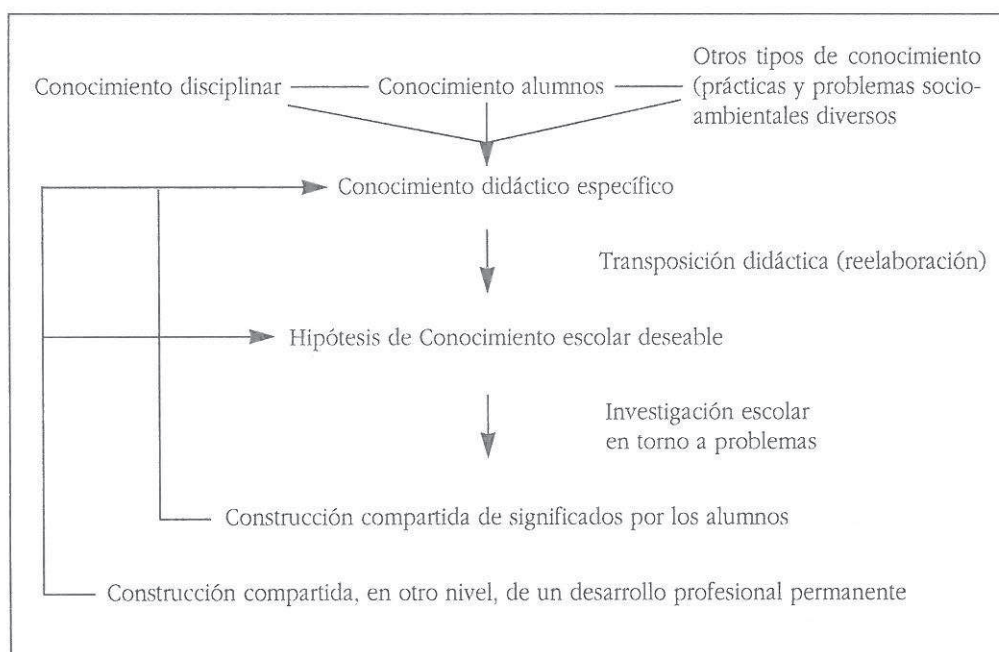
Conocimiento disciplinar — Conocimiento alumnos — Otros tipos de conocimiento (prácticas y problemas socioambientales diversos

Conocimiento didáctico específico

Transposición didáctica (reelaboración)

Hipótesis de Conocimiento escolar deseable

Investigación escolar en torno a problemas

Construcción compartida de significados por los alumnos

Construcción compartida, en otro nivel, de un desarrollo profesional permanente